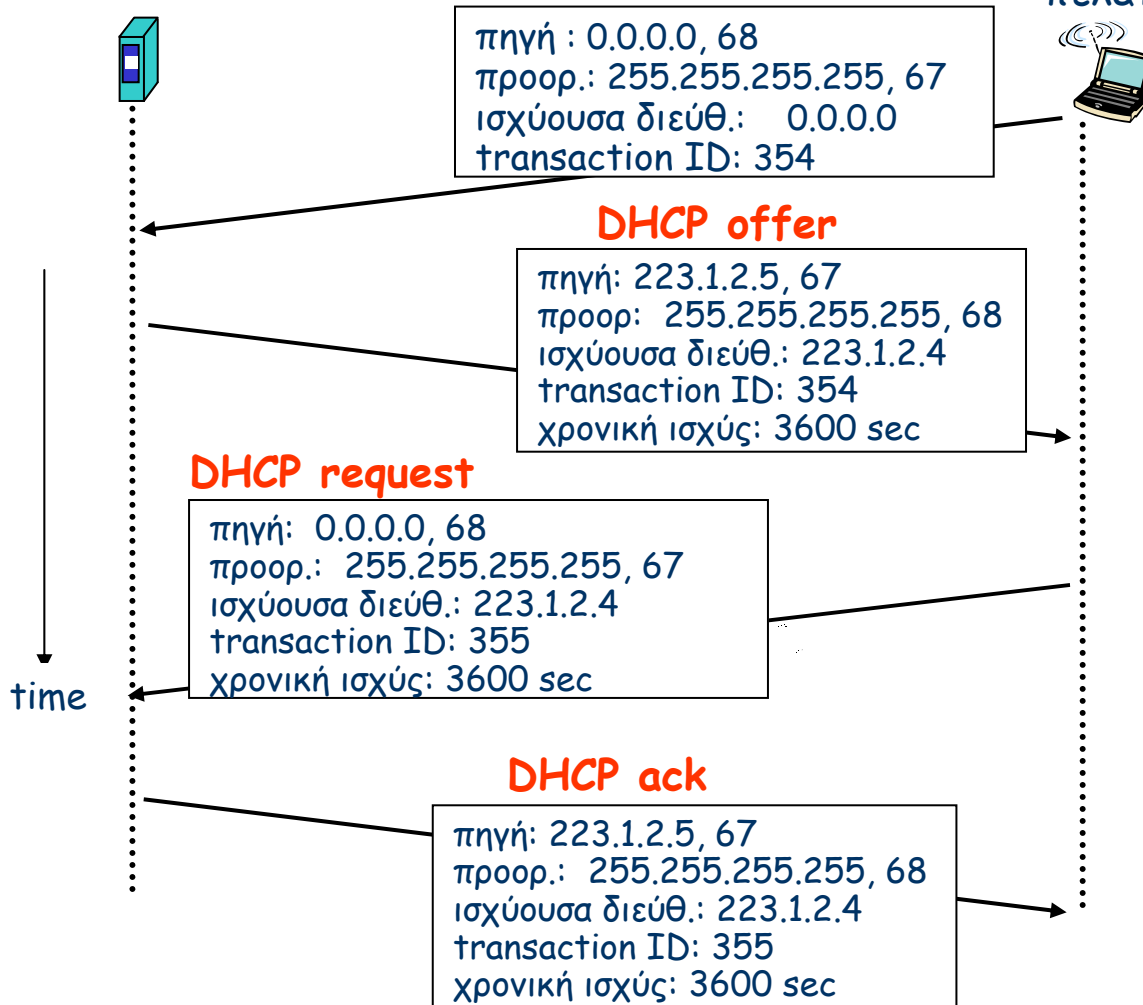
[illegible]

πηγή : 0.0.0.0, 68
προορ.: 255.255.255.255, 67
ισχύουσα διεύθ.: 0.0.0.0
transaction ID: 354

DHCP offer

πηγή: 223.1.2.5, 67
προορ: 255.255.255.255, 68
ισχύουσα διεύθ.: 223.1.2.4
transaction ID: 354
χρονική ισχύς: 3600 sec

DHCP request

πηγή: 0.0.0.0, 68
προορ.: 255.255.255.255, 67
ισχύουσα διεύθ.: 223.1.2.4
transaction ID: 355
χρονική ισχύς: 3600 sec

time

DHCP ack

πηγή: 223.1.2.5, 67
προορ.: 255.255.255.255, 68
ισχύουσα διεύθ.: 223.1.2.4
transaction ID: 355
χρονική ισχύς: 3600 sec